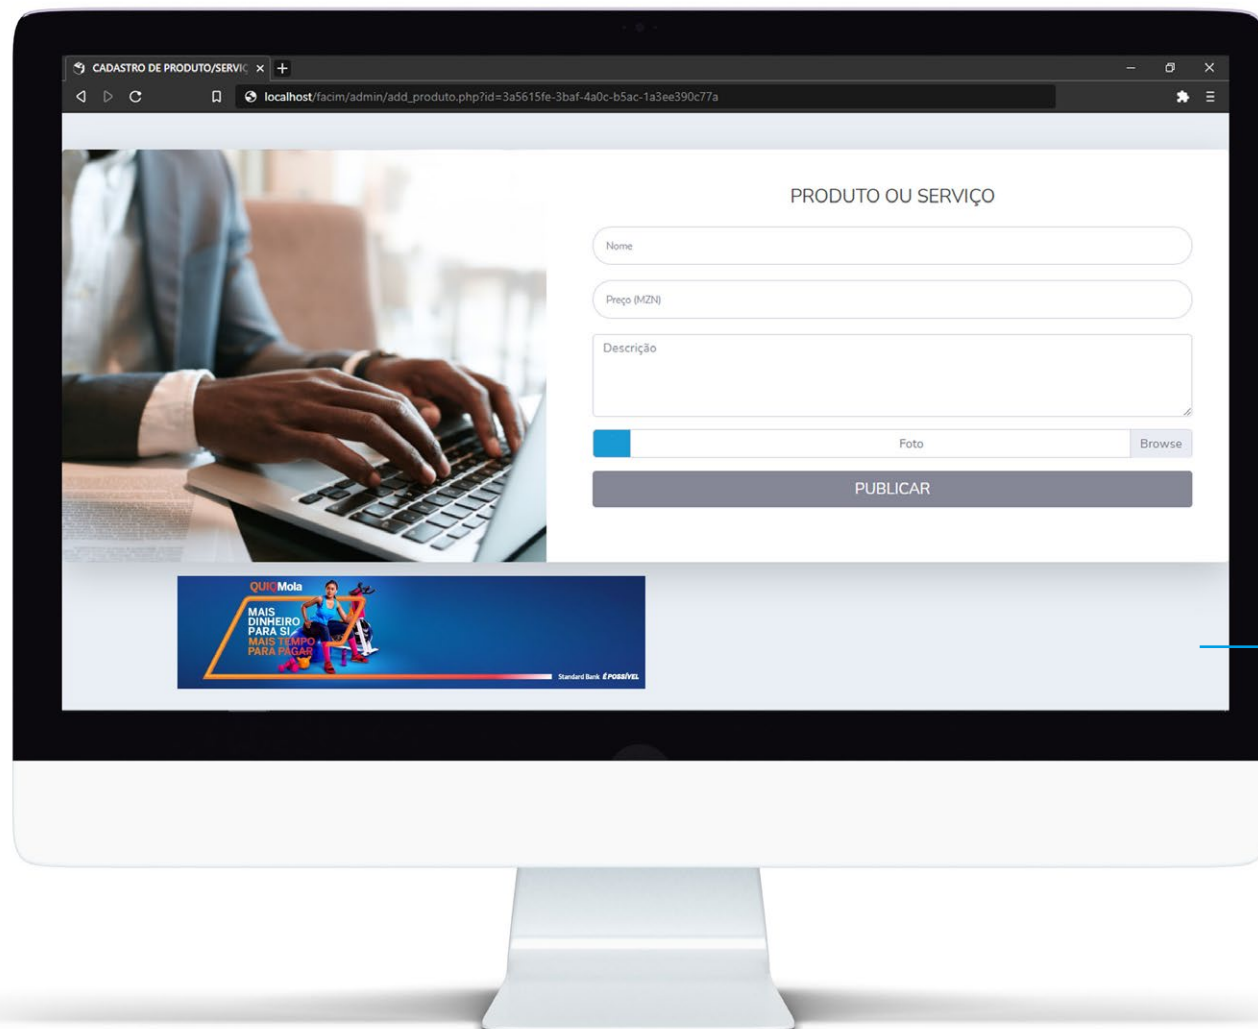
CADASTRO DE PRODUTO/SERVIÇ ×
+
localhost/facim/admin/add_produto.php?id=3a5615fe-3baf-4a0c-b5ac-1a3ee390c77a

PRODUTO OU SERVIÇO

Nome

Preço (MZN)

Descrição

Foto
Browse

PUBLICAR

QUICMola
MAIS DINHEIRO PARA SI
MAIS TEMPO PARA PAGAR
Standard Bank É POSSÍVEL